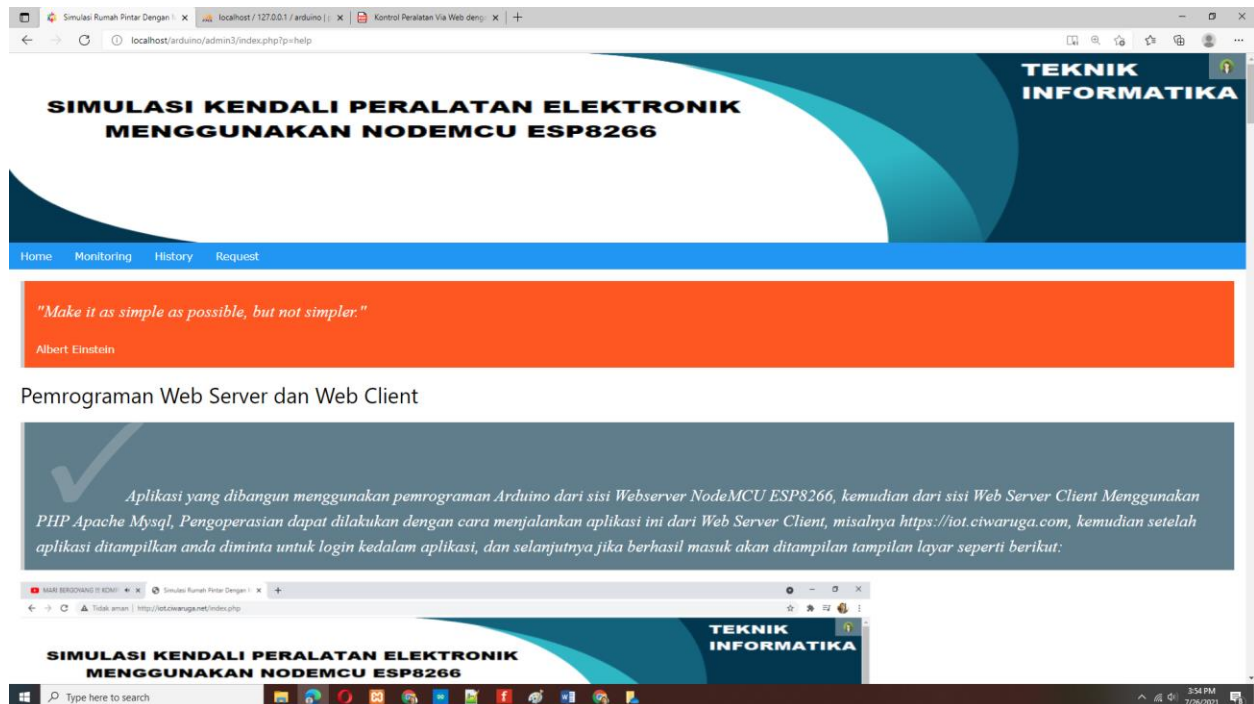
Simulasi Rumah Pintar Dengan N ×
localhost / 127.0.0.1 / arduino | ×
Kontrol Peralatan Via Web deng ×
+

localhost/arduino/admin3/index.php?p=help

SIMULASI KENDALI PERALATAN ELEKTRONIK
MENGGUNAKAN NODEMCU ESP8266

TEKNIK
INFORMATIKA

Home Monitoring History Request

"Make it as simple as possible, but not simpler."

Albert Einstein

Pemrograman Web Server dan Web Client

Aplikasi yang dibangun menggunakan pemrograman Arduino dari sisi Webserver NodeMCU ESP8266, kemudian dari sisi Web Server Client Menggunakan PHP Apache Mysql, Pengoperasian dapat dilakukan dengan cara menjalankan aplikasi ini dari Web Server Client, misalnya https://iot.ciwaruga.com, kemudian setelah aplikasi ditampilkan anda diminta untuk login kedalam aplikasi, dan selanjutnya jika berhasil masuk akan ditampilan tampilan layar seperti berikut:

MARI BERGOYANG !!! KOMP ×
Simulasi Rumah Pintar Dengan N ×
+

Tidak aman | http://iot.ciwaruga.net/index.php

SIMULASI KENDALI PERALATAN ELEKTRONIK
MENGGUNAKAN NODEMCU ESP8266

TEKNIK
INFORMATIKA

Type here to search

3:54 PM
7/26/2021